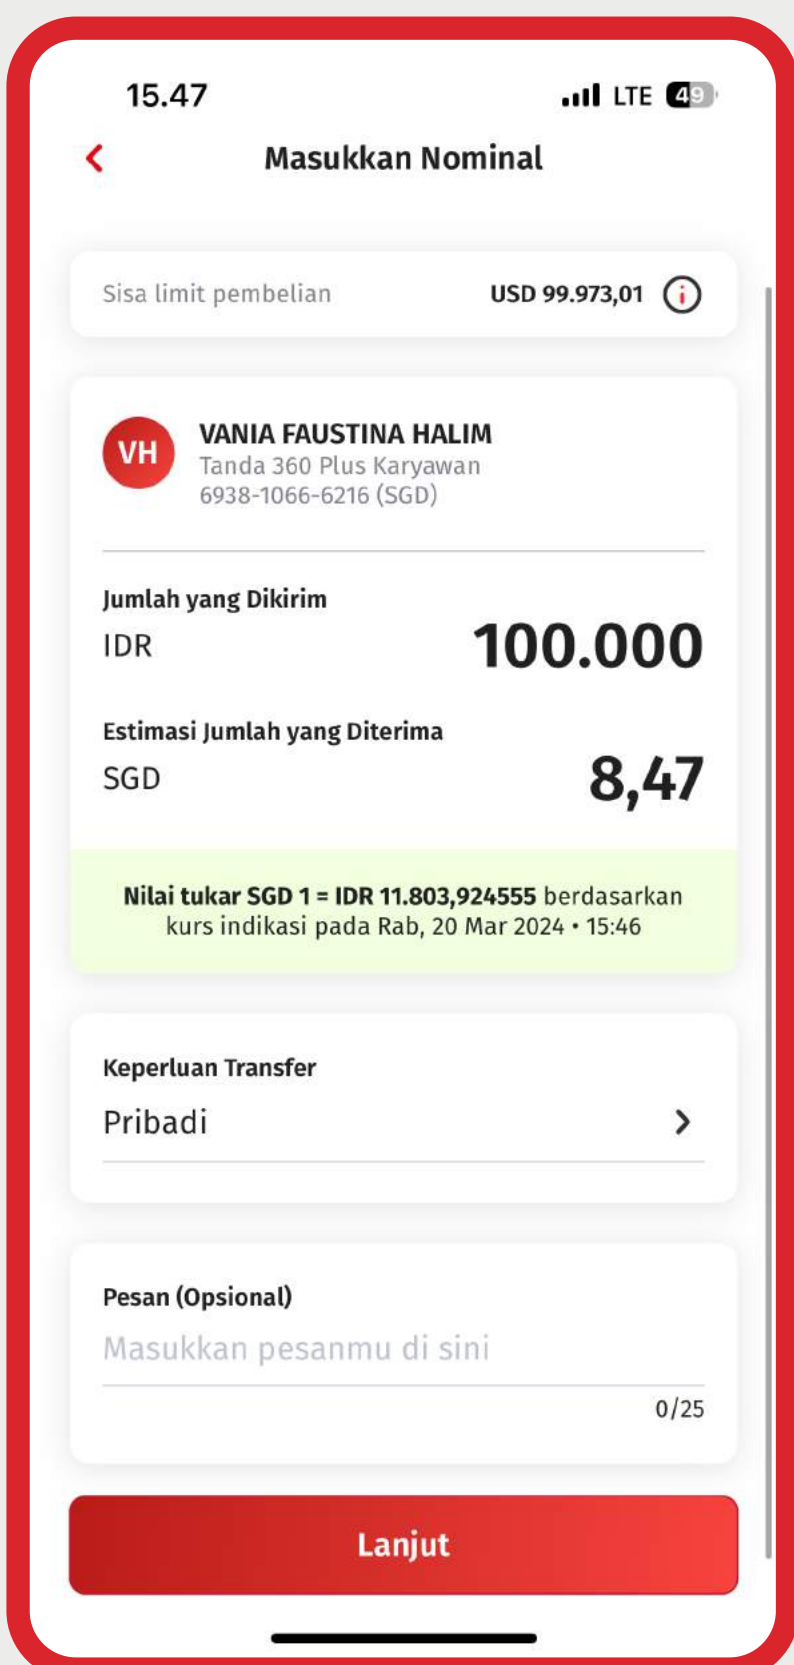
15.47

LTE 49

Masukkan Nominal

Sisa limit pembelian USD 99.973,01

VH
VANIA FAUSTINA HALIM
Tanda 360 Plus Karyawan
6938-1066-6216 (SGD)

Jumlah yang Dikirim
IDR 100.000

Estimasi Jumlah yang Diterima
SGD 8,47

Nilai tukar SGD 1 = IDR 11.803,924555 berdasarkan kurs indikasi pada Rab, 20 Mar 2024 • 15:46

Keperluan Transfer
Pribadi

Pesan (Opsional)
Masukkan pesanmu di sini
0/25

Lanjut